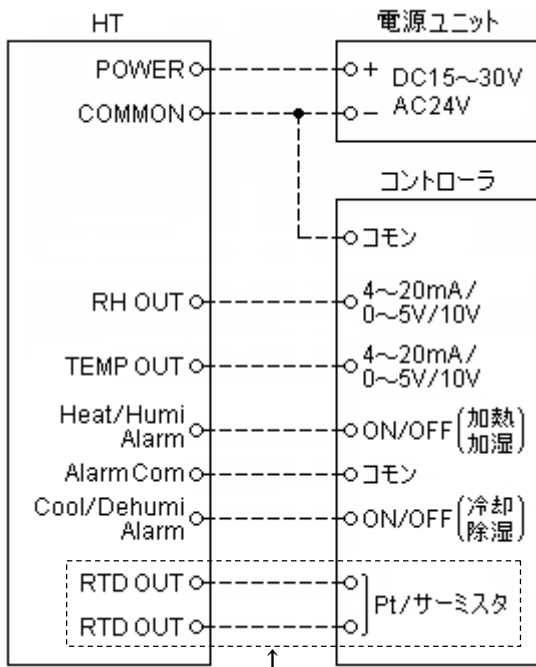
HT

POWER

COMMON

RH OUT

TEMP OUT

Heat/Humi Alarm

Alarm Com

Cool/Dehumi Alarm

RTD OUT

RTD OUT

電源ユニット

+ DC15~30V

– AC24V

コントローラ

コモン

4~20mA/ 0~5V/10V

4~20mA/ 0~5V/10V

ON/OFF (加熱 加湿)

コモン

ON/OFF (冷却 除湿)

Pt/サーミスタ